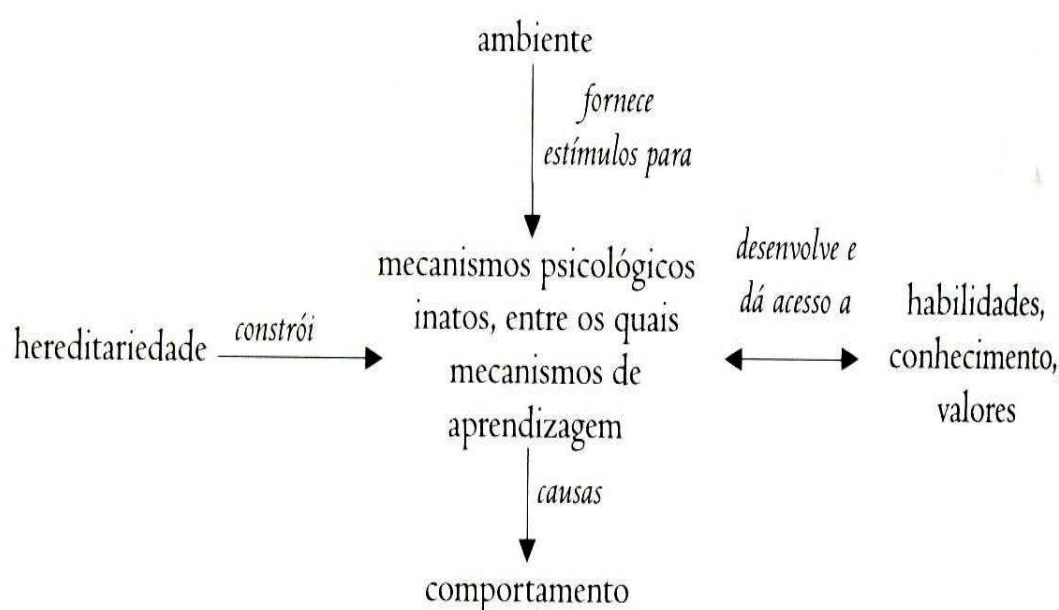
ambiente

fornece estímulos para

hereditariedade

constrói

mecanismos psicológicos inatos, entre os quais mecanismos de aprendizagem

desenvolve e dá acesso a

habilidades, conhecimento, valores

causas

comportamento